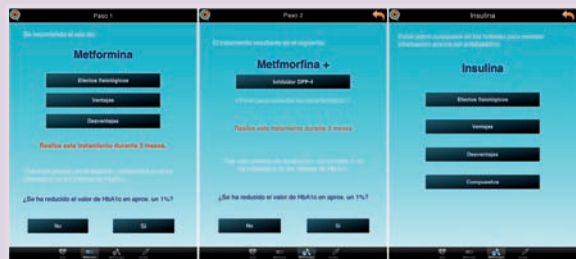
Paso 1

Se recomienda el uso de:

Metformina

Efectos fisiológicos

Ventajas

Desventajas

Realice este tratamiento durante 3 meses.

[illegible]

¿Se ha reducido el valor de HbA1c en aprox. un 1%?

No

Sí

Paso 2

El tratamiento resultante es el siguiente:

Metformina +

Inhibidor DPP-4

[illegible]

Realice este tratamiento durante 3 meses.

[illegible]

¿Se ha reducido el valor de HbA1c en aprox. un 1%?

No

Sí

Insulina

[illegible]

Insulina

Efectos fisiológicos

Ventajas

Desventajas

Compuestos